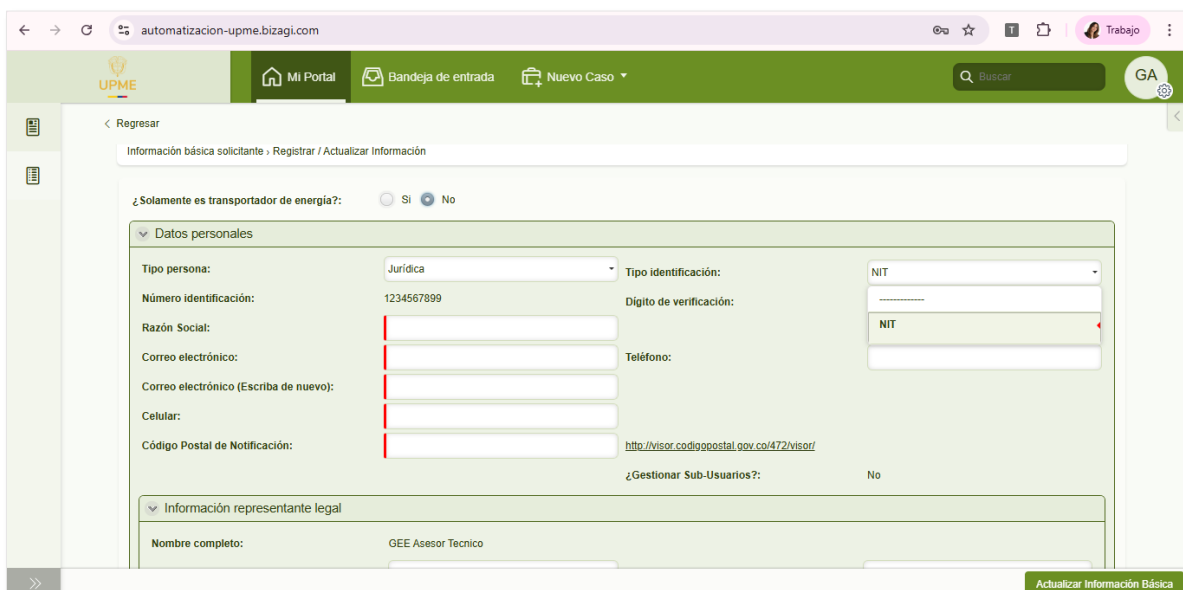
automatizacion-upme.bizagi.com

Trabajo

UPME

Mi Portal Bandeja de entrada Nuevo Caso

Buscar

GA

Regresar

Información básica solicitante › Registrar / Actualizar Información

¿Solamente es transportador de energía?: Si No

Datos personales

Tipo persona: Jurídica

Tipo identificación: NIT

Número identificación: 1234567899

Dígito de verificación:

------------

NIT

Razón Social:

Correo electrónico:

Teléfono:

Correo electrónico (Escriba de nuevo):

Celular:

Código Postal de Notificación:

http://visor.codigopostal.gov.co/472/visor/

¿Gestionar Sub-Usuarios?: No

Información representante legal

Nombre completo: GEE Asesor Tecnico

Actualizar Información Básica